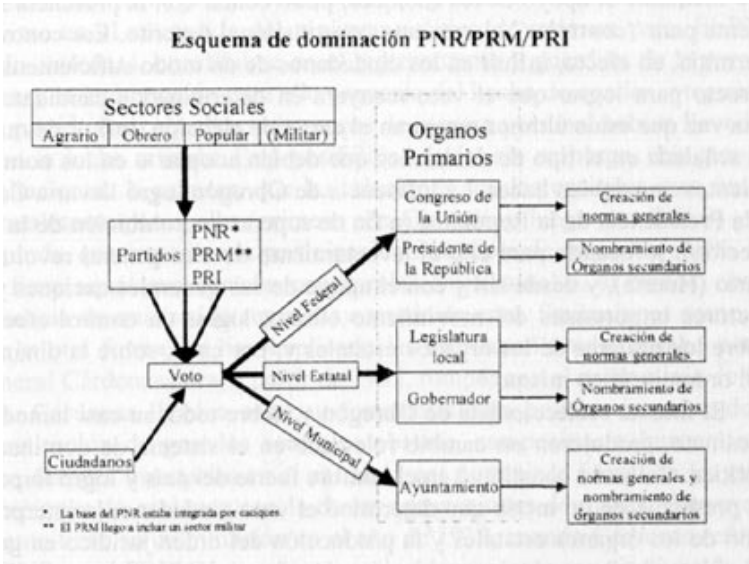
Esquema de dominación PNR/PRM/PRI

Sectores Sociales

| Agrario | Obrero | Popular | (Militar) |
|---|---|---|---|

Partidos PNR* PRM** PRI

Voto

Ciudadanos

Organos Primarios

Nivel Federal

Nivel Estatal

Nivel Municipal

Congreso de la Unión

Presidente de la República

Legislatura local

Gobernador

Ayuntamiento

Creación de normas generales

Nombramiento de Órganos secundarios

Creación de normas generales

Nombramiento de Órganos secundarios

Creación de normas generales y nombramiento de órganos secundarios

* La base del PNR estaba integrada por caciques
** El PRM llegó a incluir un sector militar